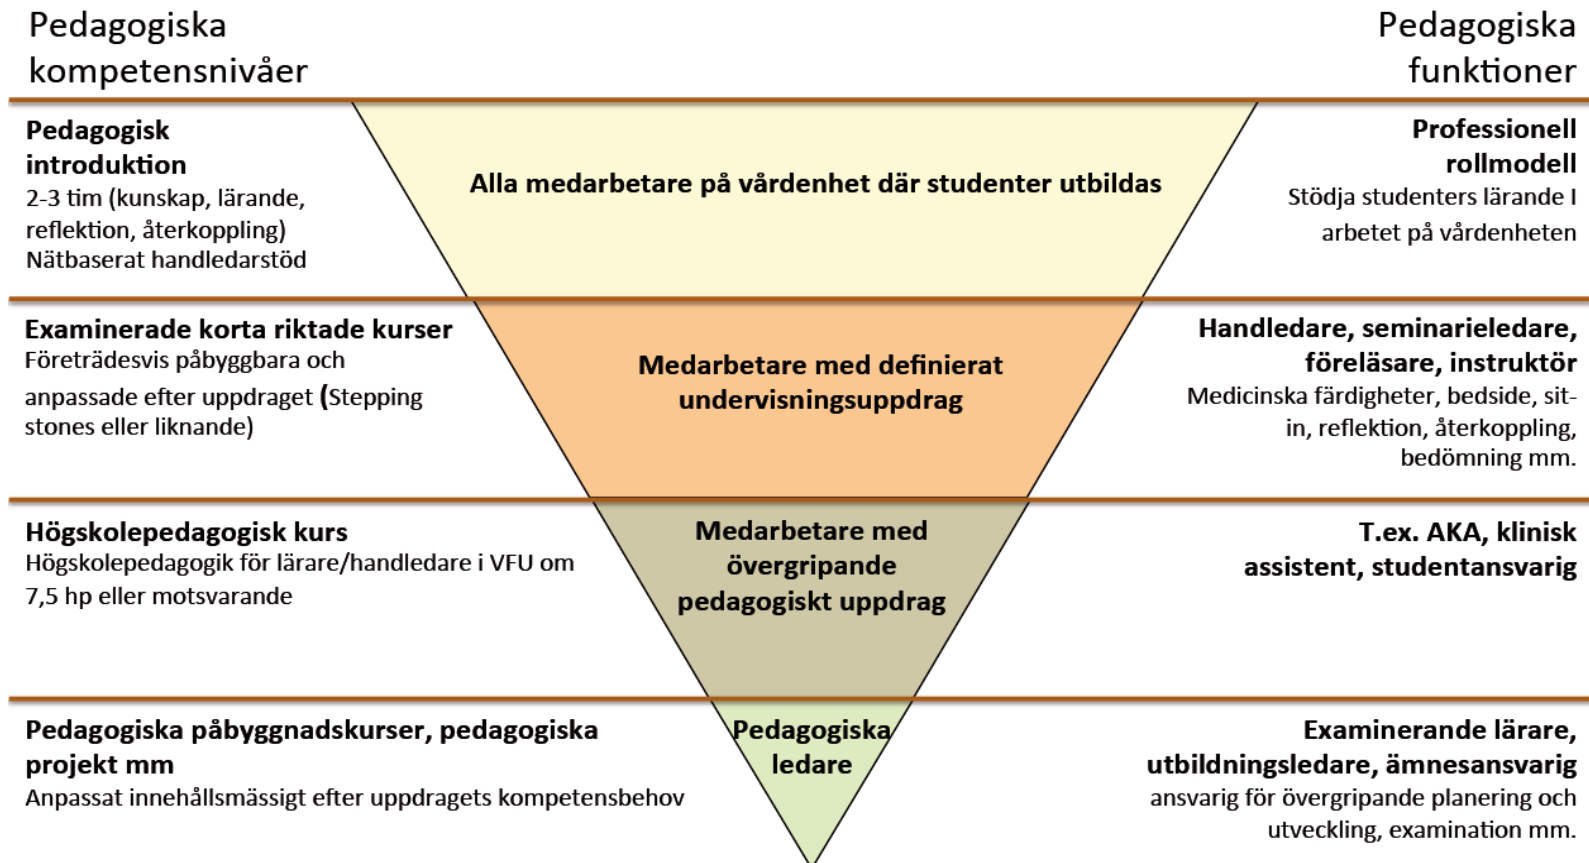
Pedagogiska kompetensnivåer

Pedagogiska funktioner

Pedagogisk introduktion
2-3 tim (kunskap, lärande, reflektion, återkoppling)
Nätbaserat handledarstöd

Alla medarbetare på vårdenhet där studenter utbildas

Professionell rollmodell
Stödja studenters lärande I arbetet på vårdenheten

Examinerade korta riktade kurser
Företrädesvis påbyggbara och anpassade efter uppdraget (Stepping stones eller liknande)

Medarbetare med definierat undervisningsuppdrag

Handledare, seminarieledare, föreläsare, instruktör
Medicinska färdigheter, bedside, sit-in, reflektion, återkoppling, bedömning mm.

Högskolepedagogisk kurs
Högskolepedagogik för lärare/handledare i VFU om 7,5 hp eller motsvarande

Medarbetare med övergripande pedagogiskt uppdrag

T.ex. AKA, klinisk assistent, studentansvarig

Pedagogiska påbyggnadskurser, pedagogiska projekt mm
Anpassat innehållsmässigt efter uppdragets kompetensbehov

Pedagogiska ledare

Examinerande lärare, utbildningsledare, ämnesansvarig
ansvarig för övergripande planering och utveckling, examination mm.